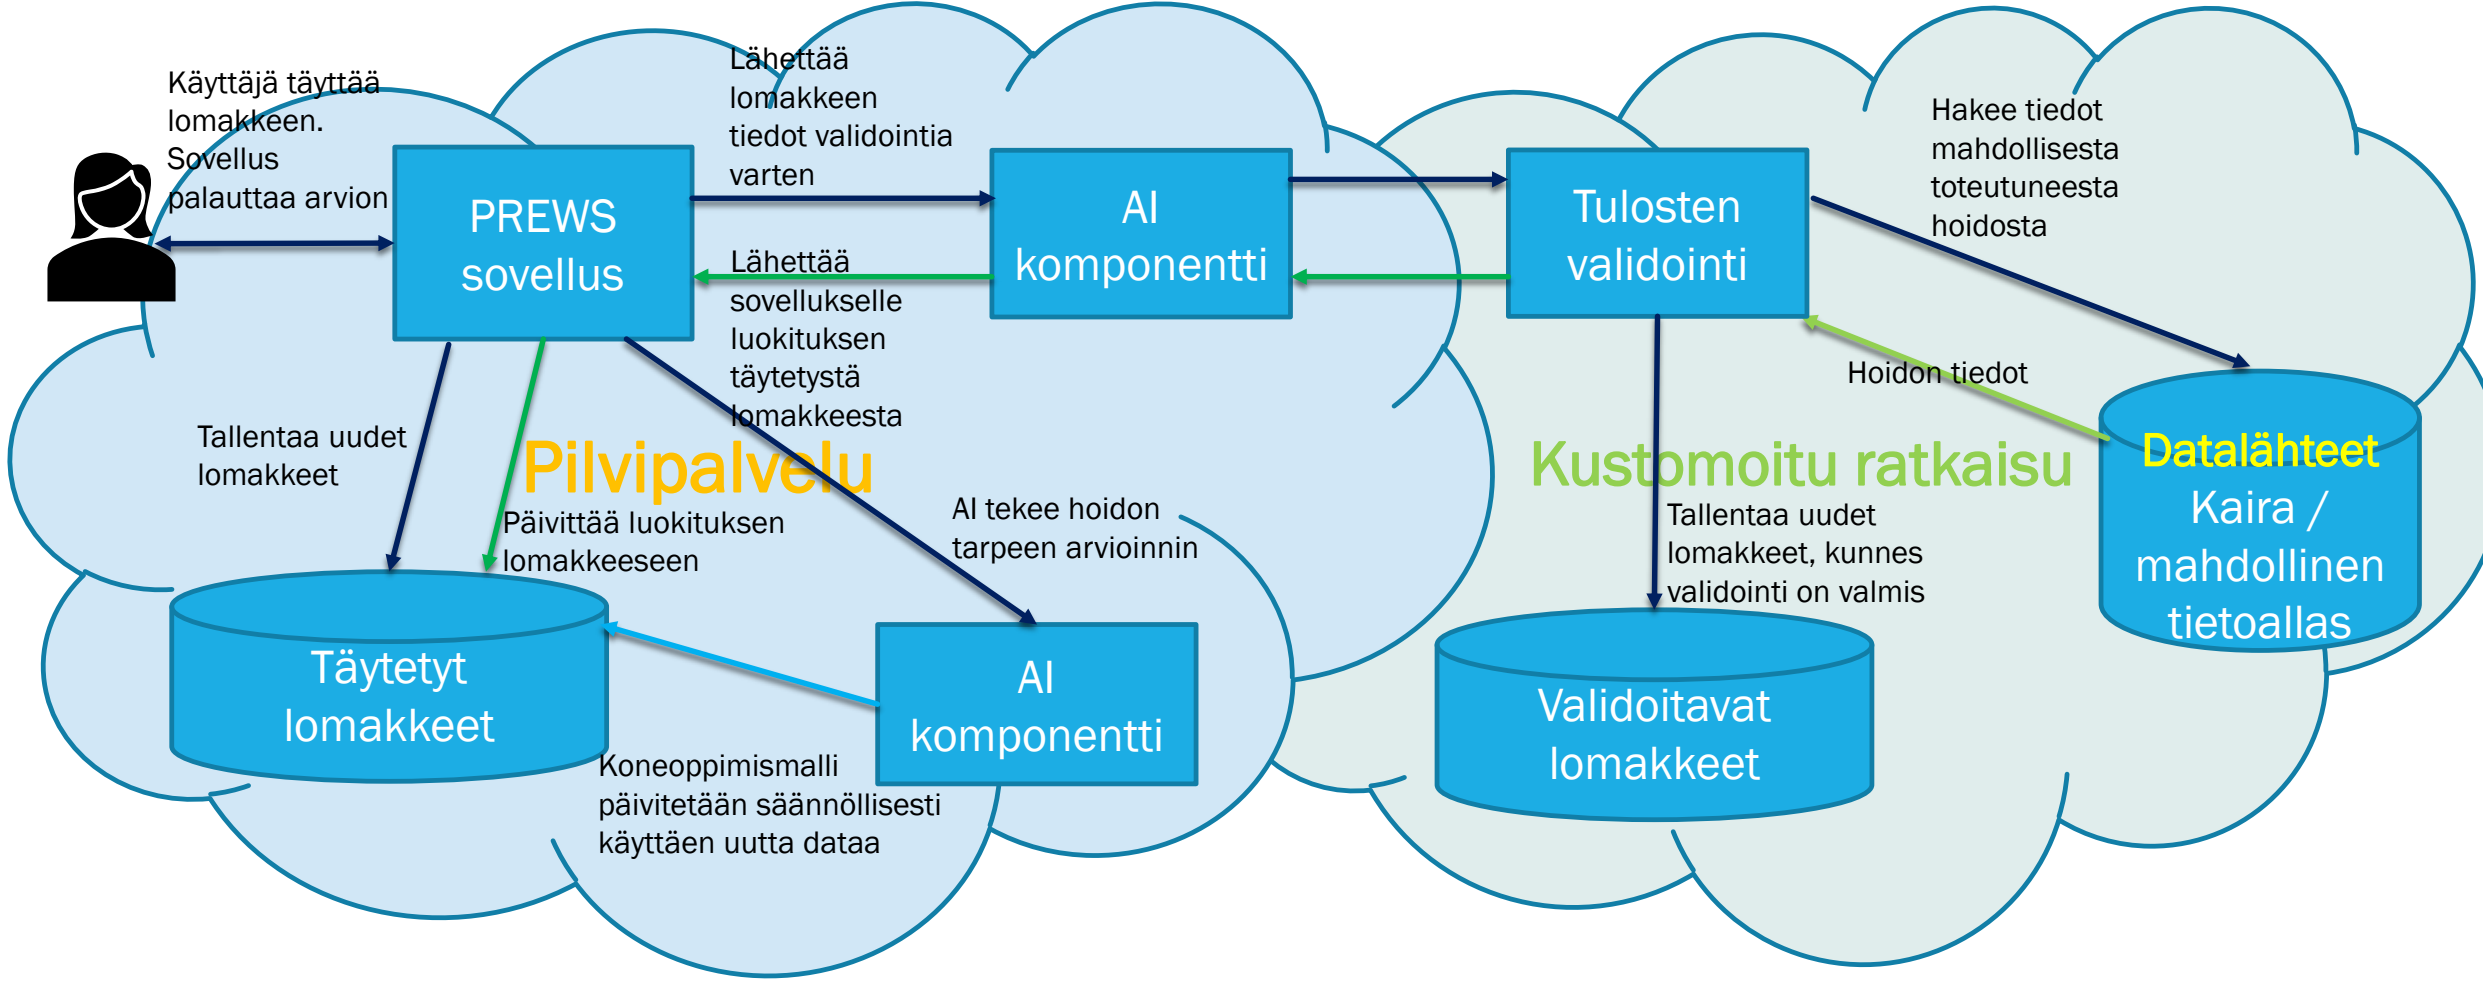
Käyttäjä täyttää lomakkeen. Sovellus palauttaa arvion

PREWS sovellus

Lähettää lomakkeen tiedot validointia varten

AI komponentti

Lähettää sovellukselle luokituksen täytetystä lomakkeesta

Tulosten validointi

Hakee tiedot mahdollisesta toteutuneesta hoidosta

Hoidon tiedot

Tallentaa uudet lomakkeet

Pilvipalvelu

Päivittää luokituksen lomakkeeseen

AI tekee hoidon tarpeen arvioinnin

Kustomoitu ratkaisu

Tallentaa uudet lomakkeet, kunnes validointi on valmis

Datalähteet
Kaira / mahdollinen tietoallas

Täytetyt lomakkeet

AI komponentti

Koneoppimismalli päivitetään säännöllisesti käyttäen uutta dataa

Validoitavat lomakkeet